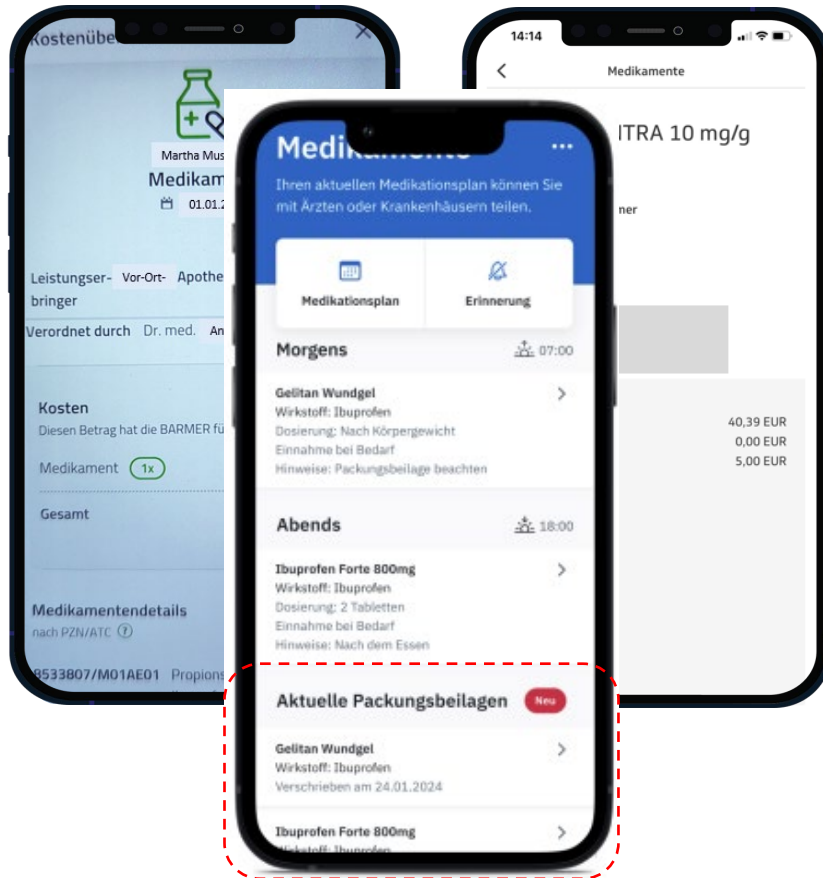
Kostenübe

Martha Mus

Medikam

01.01.2

Leistungserbringer Vor-Ort- Apothe

Verordnet durch Dr. med. An

Kosten

Diesen Betrag hat die BARMER fü

Medikament 1x

Gesamt

Medikamentendetails

nach PZN/ATC

8533807/M01AE01 Propion

14:14

Medikamente

ITRA 10 mg/g

ner

40,39 EUR

0,00 EUR

5,00 EUR

Medikamente

Ihren aktuellen Medikationsplan können Sie mit Ärzten oder Krankenhäusern teilen.

Medikationsplan

Erinnerung

Morgens

07:00

Gelitan Wundgel

Wirkstoff: Ibuprofen

Dosierung: Nach Körpergewicht

Einnahme bei Bedarf

Hinweise: Packungsbeilage beachten

Abends

18:00

Ibuprofen Forte 800mg

Wirkstoff: Ibuprofen

Dosierung: 2 Tabletten

Einnahme bei Bedarf

Hinweise: Nach dem Essen

Aktuelle Packungsbeilagen

Neu

Gelitan Wundgel

Wirkstoff: Ibuprofen

Verschrieben am 24.01.2024

Ibuprofen Forte 800mg

Wirkstoff: Ibuprofen